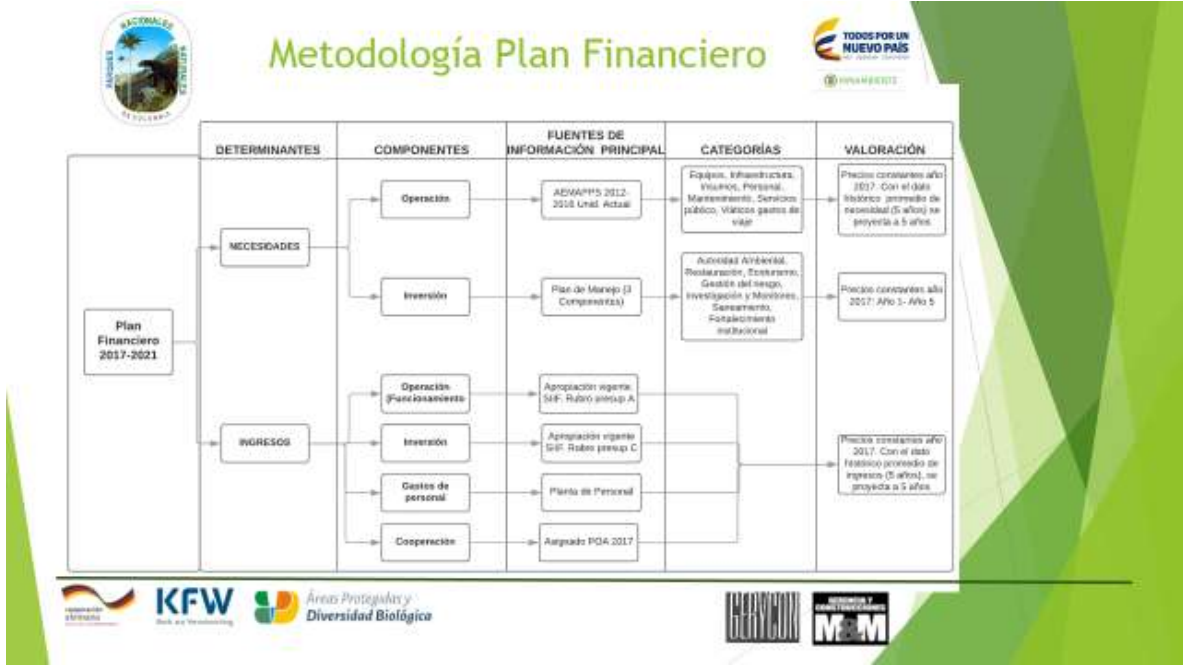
PARQUES NACIONALES NATURALES DE COLOMBIA

Metodología Plan Financiero

TODOS POR UN NUEVO PAÍS

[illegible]

| DETERMINANTES | COMPONENTES | FUENTES DE INFORMACIÓN PRINCIPAL | CATEGORÍAS | VALORACIÓN |
|---|---|---|---|---|

Plan Financiero 2017-2021

NECESIDADES

Operación

AEMAPPS 2012-2016 Unid. Actual

Equipos, Infraestructura, Insumos, Personal, Mantenimiento, Servicios público, Viáticos gastos de viaje

Precios constantes año 2017. Con el dato histórico promedio de necesidad (5 años) se proyecta a 5 años

Inversión

Plan de Manejo (3 Componentes)

Autoridad Ambiental, Restauración, Ecoturismo, Gestión del riesgo, Investigación y Monitoreo, Saneamiento, Fortalecimiento institucional

Precios constantes año 2017: Año 1- Año 5

INGRESOS

Operación (Funcionamiento

Apropiación vigente SIIF. Rubro presup A

Inversión

Apropiación vigente SIIF. Rubro presup C

Gastos de personal

Planta de Personal

Cooperación

Asignado POA 2017

Precios constantes año 2017. Con el dato histórico promedio de ingresos (5 años), se proyecta a 5 años

cooperación alemana

KFW

Áreas Protegidas y Diversidad Biológica

GERYCON

GERENCIA Y CONSTRUCCIONES M&M